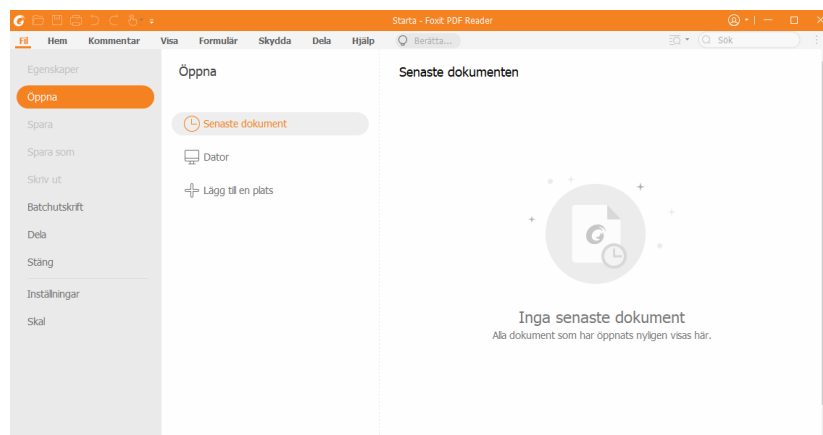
Starta - Foxit PDF Reader

Fil Hem Kommentar Visa Formulär Skydda Dela Hjälp Berätta...

Sök

Egenskaper
Öppna
Spara
Spara som
Skriv ut
Batchutskrift
Dela
Stäng
Inställningar
Skal

Öppna

Senaste dokument
Dator
Lägg till en plats

Senaste dokumenten

Inga senaste dokument
Alla dokument som har öppnats nyligen visas här.